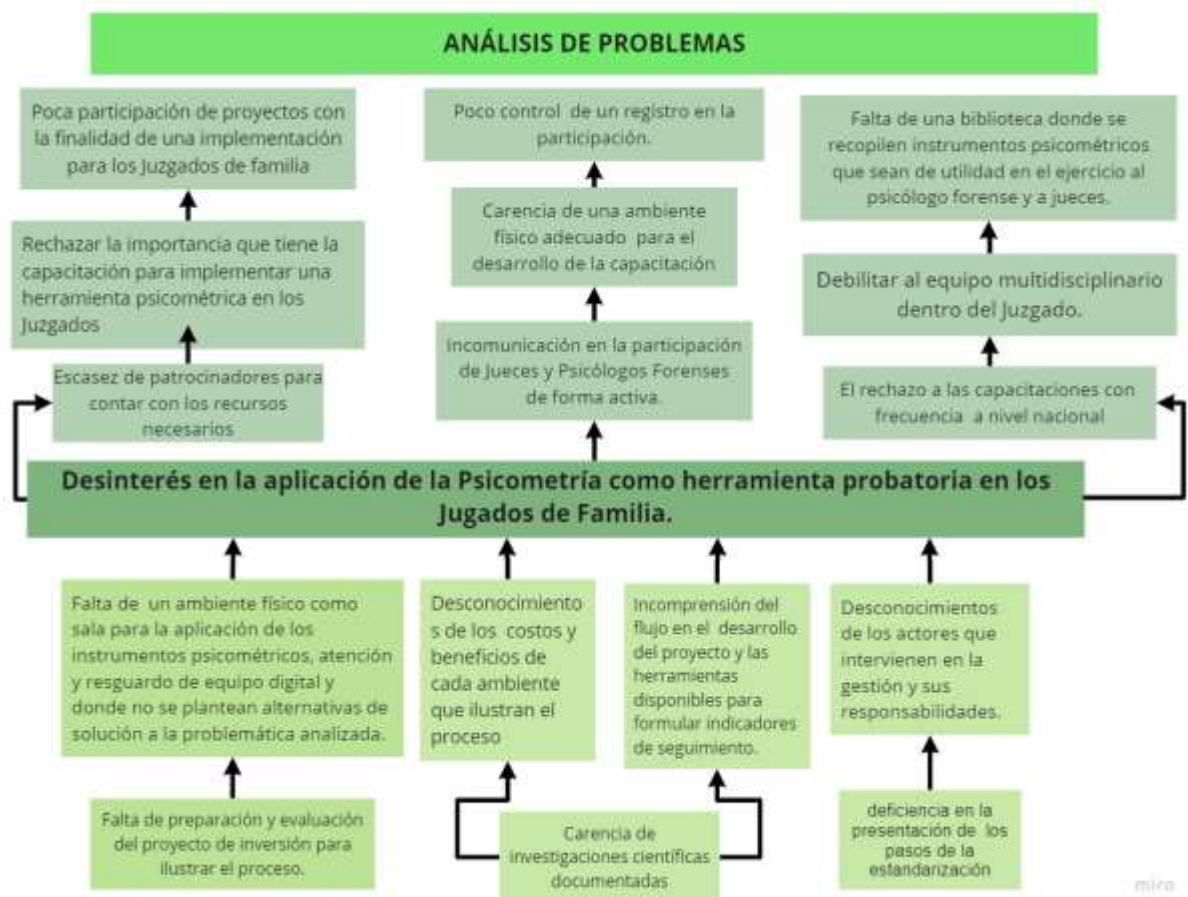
ANÁLISIS DE PROBLEMAS

Poca participación de proyectos con la finalidad de una implementación para los Juzgados de familia

Rechazar la importancia que tiene la capacitación para implementar una herramienta psicométrica en los Juzgados

Escasez de patrocinadores para contar con los recursos necesarios

Poco control de un registro en la participación.

Carencia de una ambiente físico adecuado para el desarrollo de la capacitación

Incomunicación en la participación de Jueces y Psicólogos Forenses de forma activa.

Falta de una biblioteca donde se recopilen instrumentos psicométricos que sean de utilidad en el ejercicio al psicólogo forense y a jueces.

Debilitar al equipo multidisciplinario dentro del Juzgado.

El rechazo a las capacitaciones con frecuencia a nivel nacional

Desinterés en la aplicación de la Psicometría como herramienta probatoria en los Jugados de Familia.

Falta de un ambiente físico como sala para la aplicación de los instrumentos psicométricos, atención y resguardo de equipo digital y donde no se plantean alternativas de solución a la problemática analizada.

Desconocimientos de los costos y beneficios de cada ambiente que ilustran el proceso

Incomprensión del flujo en el desarrollo del proyecto y las herramientas disponibles para formular indicadores de seguimiento.

Desconocimientos de los actores que intervienen en la gestión y sus responsabilidades.

Falta de preparación y evaluación del proyecto de inversión para ilustrar el proceso.

Carencia de investigaciones científicas documentadas

deficiencia en la presentación de los pasos de la estandarización

miro